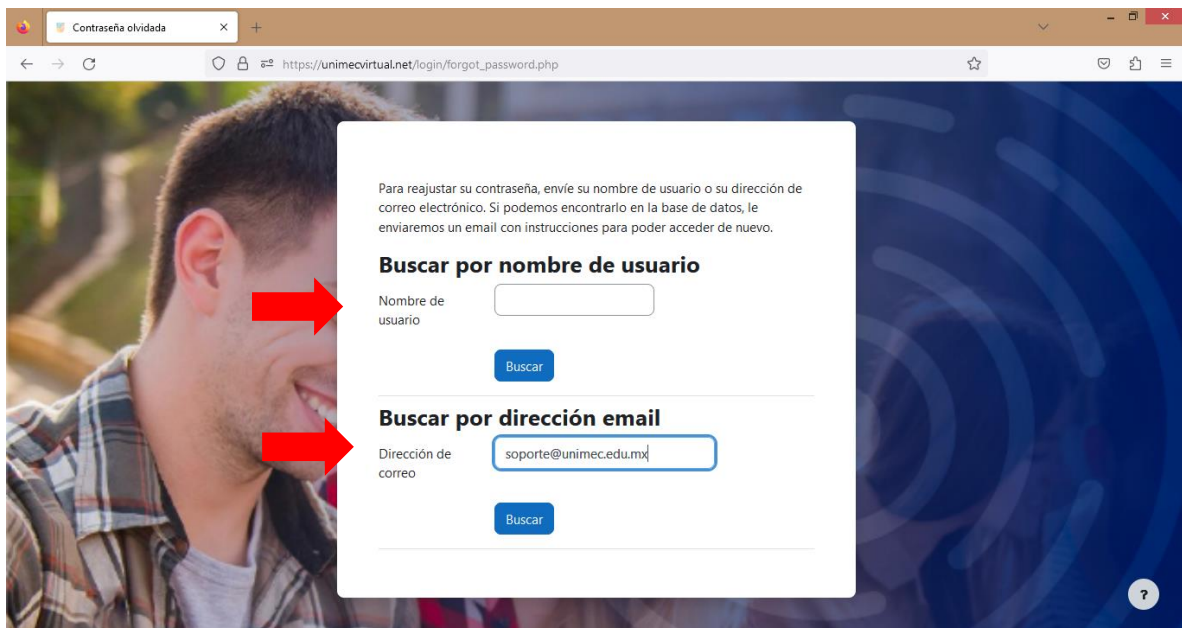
Contraseña olvidada

https://unimecvirtual.net/login/forgot_password.php

Para reajustar su contraseña, envíe su nombre de usuario o su dirección de correo electrónico. Si podemos encontrarlo en la base de datos, le enviaremos un email con instrucciones para poder acceder de nuevo.

Buscar por nombre de usuario

Nombre de usuario

Buscar

Buscar por dirección email

Dirección de correo

soporte@unimec.edu.mx

Buscar

?